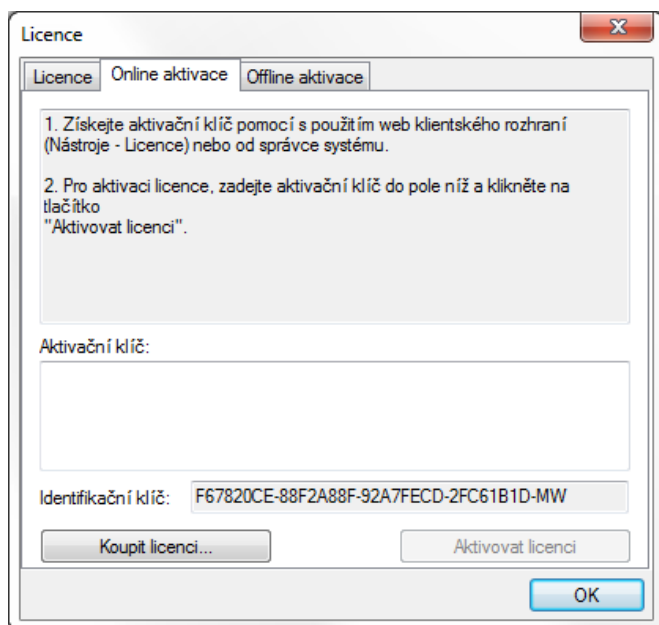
Licence

Licence | Online aktivace | Offline aktivace

1. Získejte aktivační klíč pomocí s použitím web klientského rozhraní (Nástroje - Licence) nebo od správce systému.

2. Pro aktivaci licence, zadejte aktivační klíč do pole níž a klikněte na tlačítko
"Aktivovat licenci".

Aktivační klíč:

Identifikační klíč: F67820CE-88F2A88F-92A7FECD-2FC61B1D-MW

Koupit licenci...

Aktivovat licenci

OK